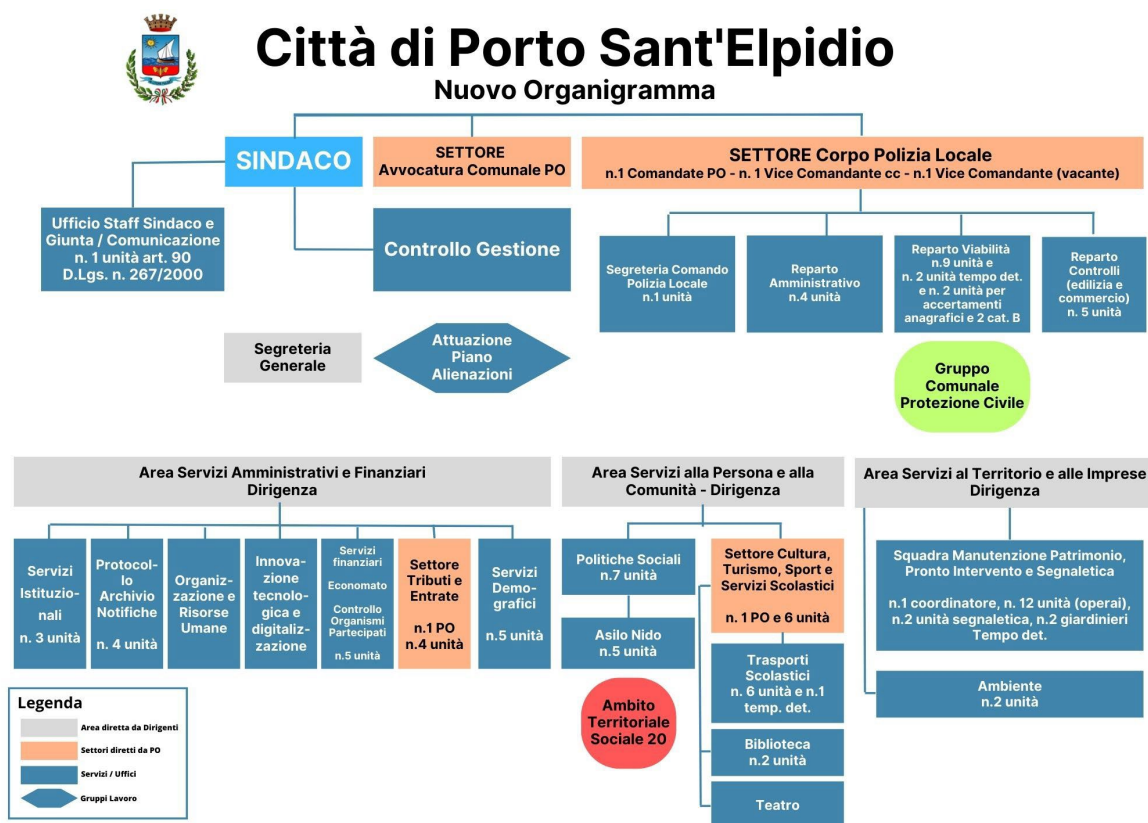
Città di Porto Sant'Elpidio
Nuovo Organigramma

SINDACO

SETTORE
Avvocatura Comunale PO

SETTORE Corpo Polizia Locale
n.1 Comandate PO - n. 1 Vice Comandante cc - n.1 Vice Comandante (vacante)

Ufficio Staff Sindaco e Giunta / Comunicazione n. 1 unità art. 90 D.Lgs. n. 267/2000

Controllo Gestione

Segreteria Comando Polizia Locale n.1 unità

Reparto Amministrativo n.4 unità

Reparto Viabilità n.9 unità e n. 2 unità tempo det. e n. 2 unità per accertamenti anagrafici e 2 cat. B

Reparto Controlli (edilizia e commercio) n. 5 unità

Segreteria Generale

Attuazione Piano Alienazioni

Gruppo Comunale Protezione Civile

Area Servizi Amministrativi e Finanziari Dirigenza

Area Servizi alla Persona e alla Comunità - Dirigenza

Area Servizi al Territorio e alle Imprese Dirigenza

Servizi Istituzionali n. 3 unità

Protocollo Archivio Notifiche n. 4 unità

Organizzazione e Risorse Umane

Innovazione tecnologica e digitalizzazione

Servizi finanziari
Economato
Controllo Organismi Partecipati
n.5 unità

Settore Tributi e Entrate
n.1 PO n.4 unità

Servizi Demografici n.5 unità

Politiche Sociali n.7 unità

Settore Cultura, Turismo, Sport e Servizi Scolastici
n. 1 PO e 6 unità

Asilo Nido n.5 unità

Trasporti Scolastici n. 6 unità e n.1 temp. det.

Ambito Territoriale Sociale 20

Biblioteca n.2 unità

Teatro

Squadra Manutenzione Patrimonio, Pronto Intervento e Segnaletica
n.1 coordinatore, n. 12 unità (operai), n.2 unità segnaletica, n.2 giardinieri Tempo det.

Ambiente n.2 unità

Legenda
Area diretta da Dirigenti
Settori diretti da PO
Servizi / Uffici
Gruppi Lavoro